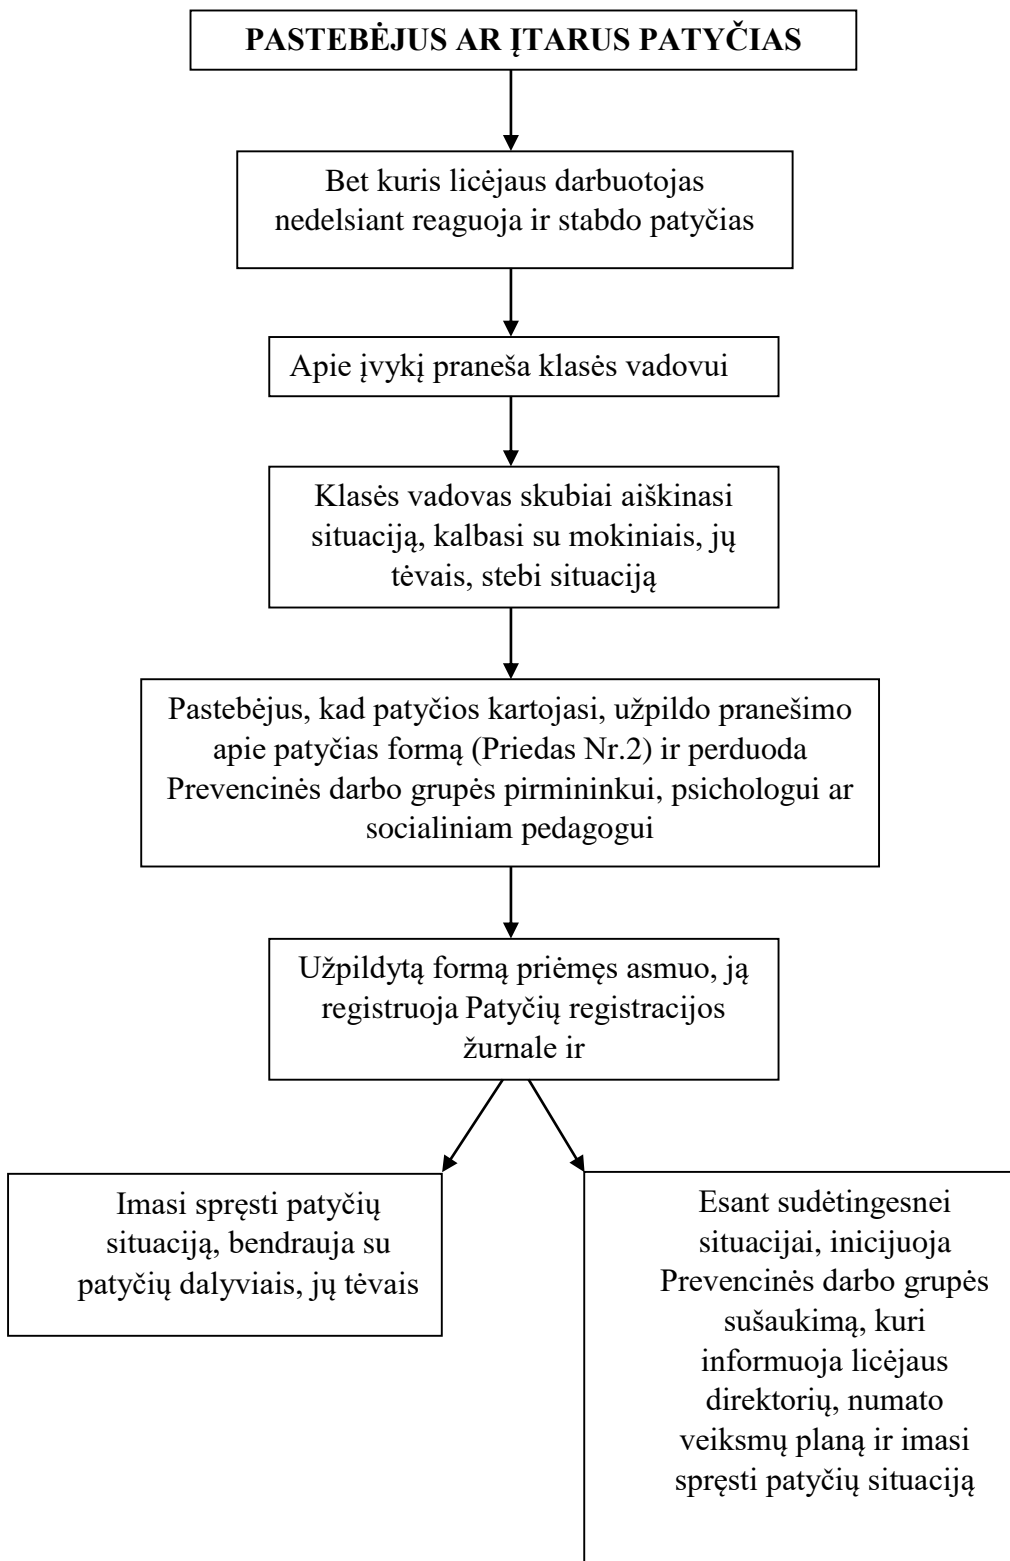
PASTEBĖJUS AR ĮTARUS PATYČIAS

Bet kuris licėjaus darbuotojas nedelsiant reaguoja ir stabdo patyčias

Apie įvykį praneša klasės vadovui

Klasės vadovas skubiai aiškinasi situaciją, kalbasi su mokiniais, jų tėvais, stebi situaciją

Pastebėjus, kad patyčios kartojasi, užpildo pranešimo apie patyčias formą (Priedas Nr.2) ir perduoda Prevencinės darbo grupės pirmininkui, psichologui ar socialiniam pedagogui

Užpildytą formą priėmęs asmuo, ją registruoja Patyčių registracijos žurnale ir

Imasi spręsti patyčių situaciją, bendrauja su patyčių dalyviais, jų tėvais

Esant sudėtingesnei situacijai, inicijuoja Prevencinės darbo grupės sušaukimą, kuri informuoja licėjaus direktorių, numato veiksmų planą ir imasi spręsti patyčių situaciją